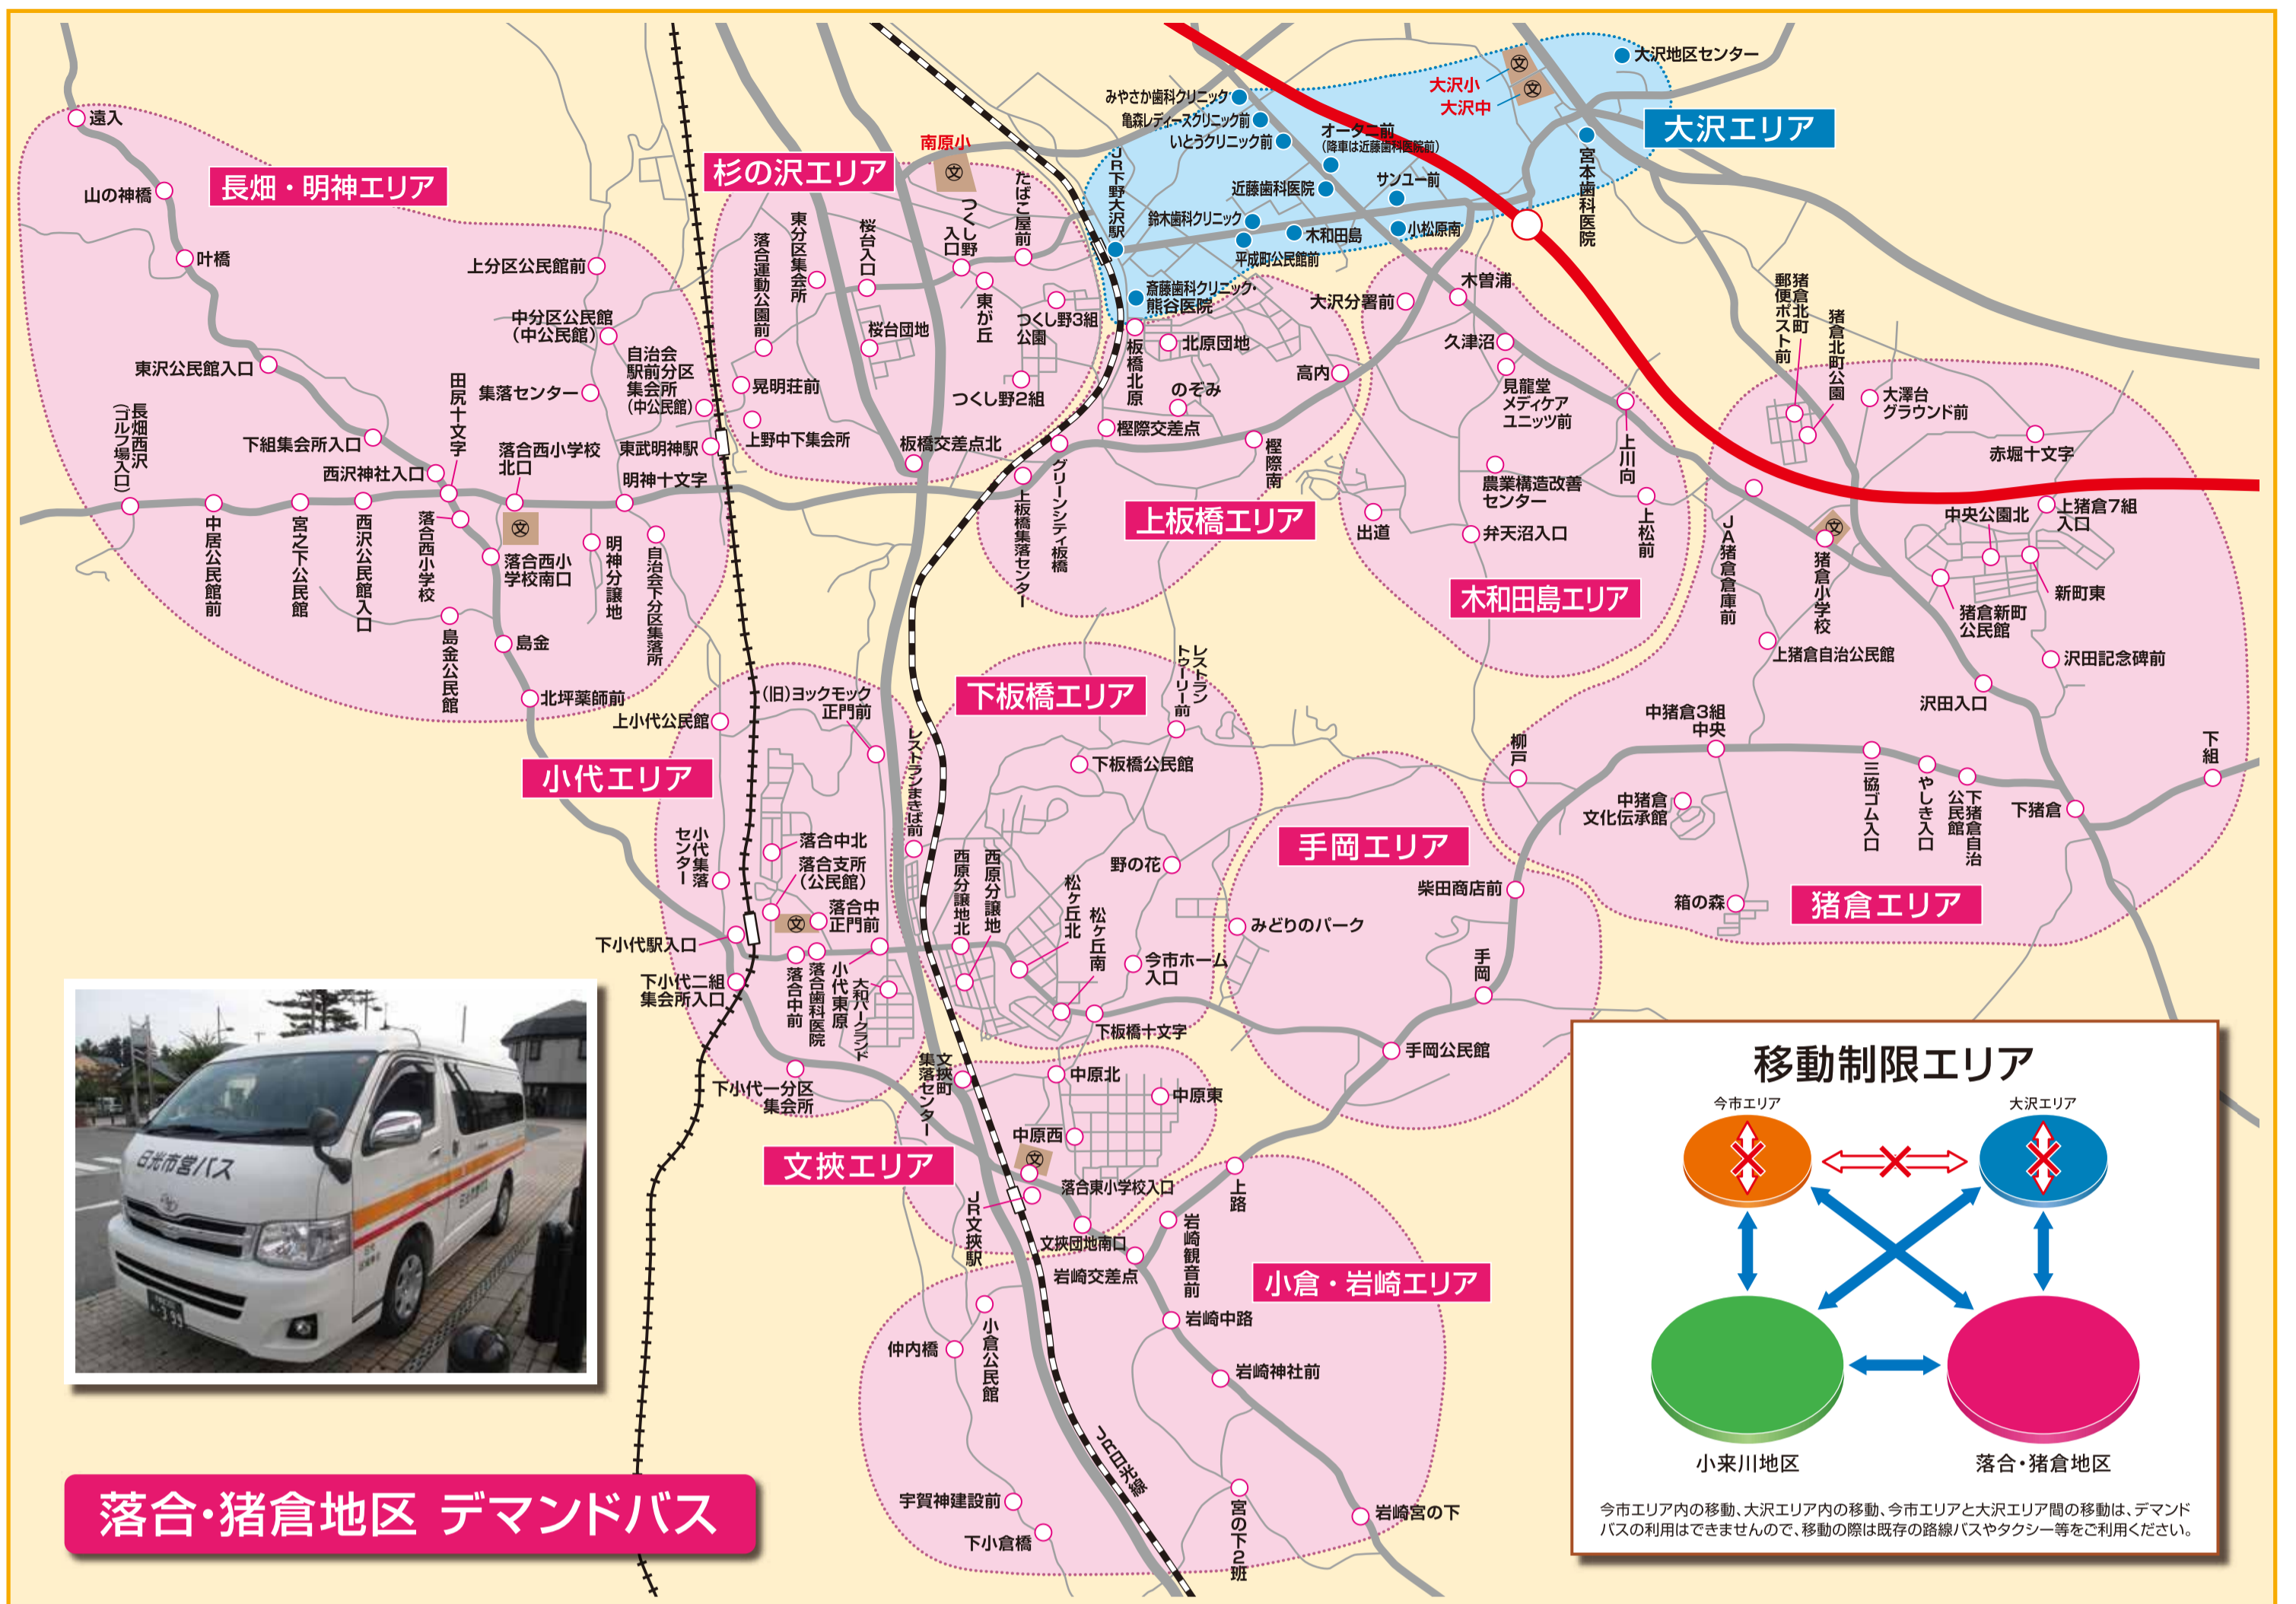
遠入
山の神橋
叶橋
長畑・明神エリア
上分区公民館前
中分区公民館（中公民館）
東沢公民館入口
長畑西沢（ゴルフ場入口）
下組集会所入口
西沢神社入口
田尻十文字
集落センター
自治会駅前分区集会所（中公民館）
落合西小学校北口
東武明神駅
明神十文字
中居公民館前
宮之下公民館
西沢公民館入口
落合西小学校
落合西小学校南口
明神分譲地
自治会下分区集落所
島金公民館
島金
北坪薬師前
杉の沢エリア
南原小
落合運動公園前
東分区集会所
桜台入口
桜台団地
つくし野入口
東が丘
たばこ屋前
つくし野3組公園
つくし野2組
晃明荘前
上野中下集会所
板橋交差点北
JR下野大沢駅
みやさか歯科クリニック
亀森レディースクリニック前
いとうクリニック前
オータニ前（降車は近藤歯科医院前）
近藤歯科医院
サンユー前
鈴木歯科クリニック
木和田島
小松原南
平成町公民館前
大沢小
大沢中
大沢地区センター
大沢エリア
宮本歯科医院
斎藤歯科クリニック・熊谷医院
板橋北原
北原団地
のぞみ
樫際交差点
大沢分署前
高内
樫際南
グリーンシティ板橋
上板橋集落センター
上板橋エリア
木曽浦
久津沼
見龍堂メディケアユニッツ前
上川向
農業構造改善センター
弁天沼入口
上松前
出道
木和田島エリア
猪倉北町郵便ポスト前
猪倉北町公園
大澤台グラウンド前
赤堀十文字
JA猪倉倉庫前
猪倉小学校
中央公園北
上猪倉7組入口
新町東
猪倉新町公民館
上猪倉自治公民館
沢田記念碑前
沢田入口
(旧)ヨックモック正門前
上小代公民館
小代エリア
小代集落センター
落合中北
落合支所（公民館）
落合中正門前
下小代駅入口
下小代二組集会所入口
落合中前
落合歯科医院
小代東原
大和パークランド
下小代一分区集会所
下板橋エリア
レストラントゥーリー前
下板橋公民館
レストランまきば前
西原分譲地北
西原分譲地
野の花
松ケ丘北
松ケ丘南
今市ホーム入口
下板橋十文字
手岡エリア
柴田商店前
みどりのパーク
手岡
手岡公民館
柳戸
中猪倉3組中央
中猪倉文化伝承館
三協ゴム入口
やしき入口
下猪倉自治公民館
下猪倉
下組
箱の森
猪倉エリア
文挾町集落センター
中原北
中原東
中原西
落合東小学校入口
文挾エリア
JR文挾駅
文挾団地南口
岩崎交差点
上路
岩崎観音前
小倉・岩崎エリア
岩崎中路
岩崎神社前
仲内橋
小倉公民館
JR日光線
宇賀神建設前
下小倉橋
宮の下2班
岩崎宮の下
日光市営バス
落合・猪倉地区 デマンドバス
移動制限エリア
今市エリア
大沢エリア
小来川地区
落合・猪倉地区
今市エリア内の移動、大沢エリア内の移動、今市エリアと大沢エリア間の移動は、デマンドバスの利用はできませんので、移動の際は既存の路線バスやタクシー等をご利用ください。